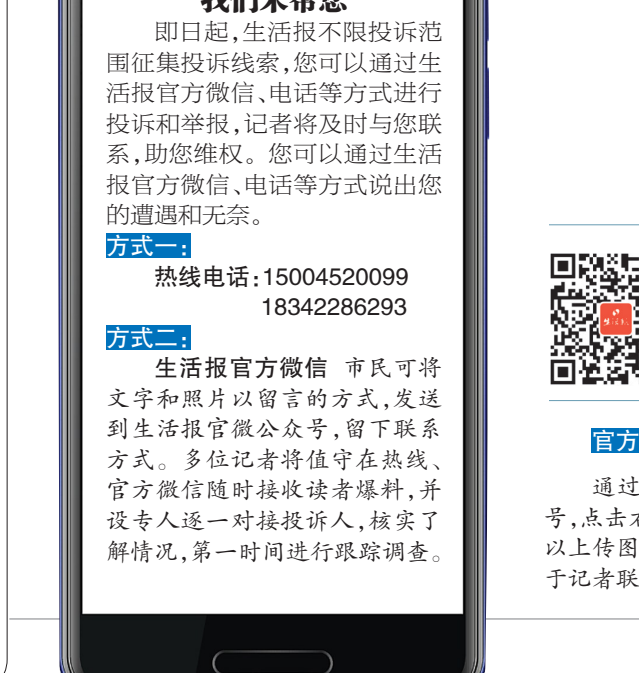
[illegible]

即日起,生活报不限投诉范围征集投诉线索,您可以通过生活报官方微信、电话等方式进行投诉和举报,记者将及时与您联系,助您维权。您可以通过生活报官方微信、电话等方式说出您的遭遇和无奈。

方式一:

热线电话:15004520099
18342286293

方式二:

生活报官方微信 市民可将文字和照片以留言的方式,发送到生活报官微公众号,留下联系方式。多位记者将值守在热线、官方微信随时接收读者爆料,并设专人逐一对接投诉人,核实了解情况,第一时间进行跟踪调查。

官方

通过
号,点击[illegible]
以上传图
于记者联